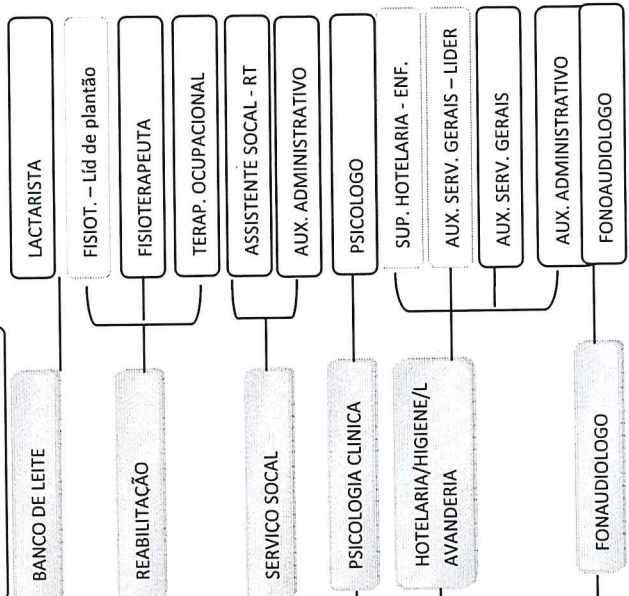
LACTARISTA

FISIOT. – Líd de plantão

FISIOTERAPEUTA

TERAP. OCUPACIONAL

ASSISTENTE SOCAL - RT

AUX. ADMINISTRATIVO

PSICOLOGO

SUP. HOTELARIA - ENF.

AUX. SERV. GERAIS – LIDER

AUX. SERV. GERAIS

AUX. ADMINISTRATIVO

FONOAUDIOLOGO

BANCO DE LEITE

REABILITACÃO

SERVICO SOCAL

PSICOLOGIA CLINICA

HOTELARIA/HIGIENE/LAVANDERIA

FONAUDIOLOGO